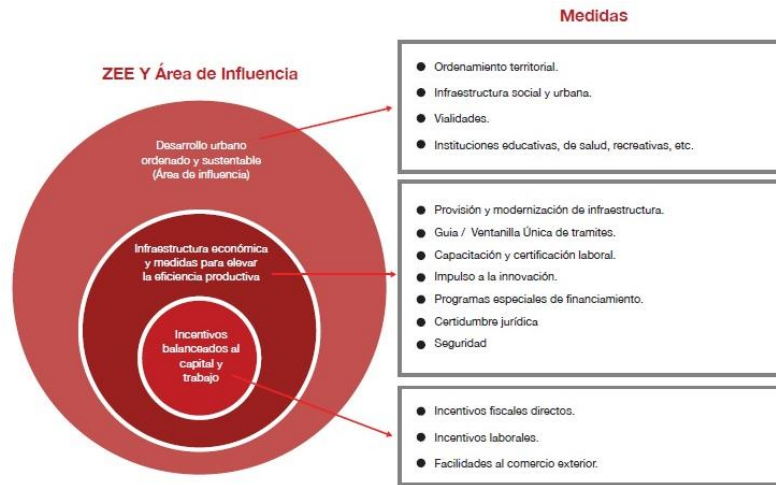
ZEE Y Área de Influencia

Desarrollo urbano ordenado y sustentable (Área de influencia)

Infraestructura económica y medidas para elevar la eficiencia productiva

Incentivos balanceados al capital y trabajo

Medidas

- Ordenamiento territorial.
- Infraestructura social y urbana.
- Vialidades.
- Instituciones educativas, de salud, recreativas, etc.

- Provisión y modernización de infraestructura.
- Guía / Ventanilla Única de tramites.
- Capacitación y certificación laboral.
- Impulso a la innovación.
- Programas especiales de financiamiento.
- Certidumbre jurídica
- Seguridad

- Incentivos fiscales directos.
- Incentivos laborales.
- Facilidades al comercio exterior.